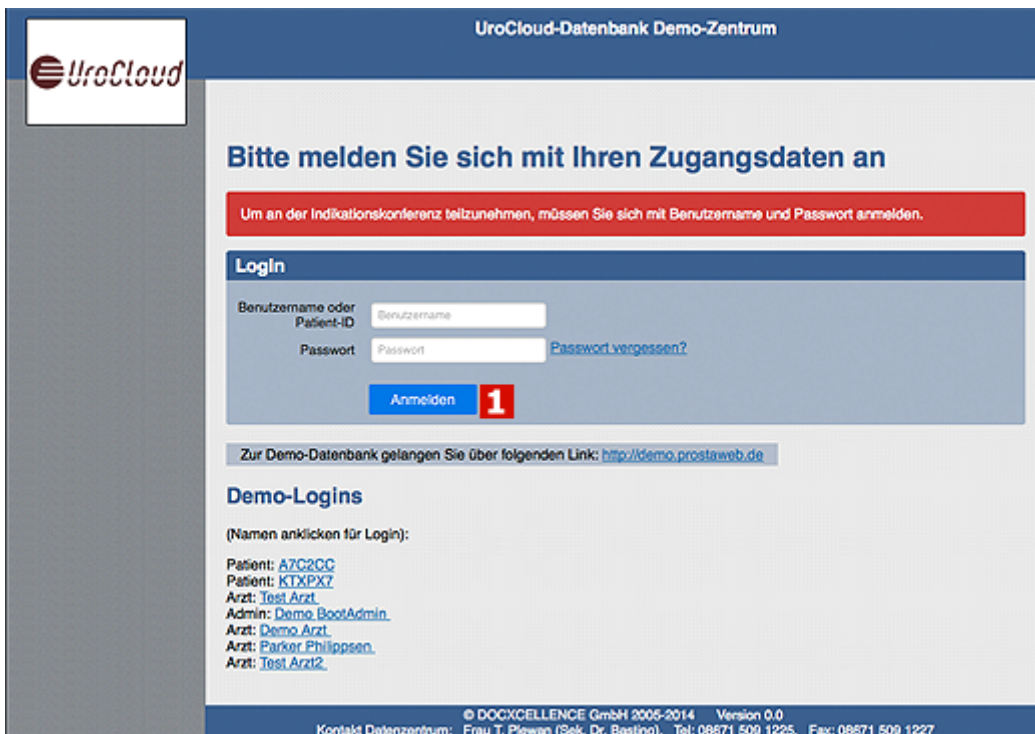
UroCloud

UroCloud-Datenbank Demo-Zentrum

Bitte melden Sie sich mit Ihren Zugangsdaten an

Um an der Indikationskonferenz teilzunehmen, müssen Sie sich mit Benutzername und Passwort anmelden.

Login

Benutzername oder Patient-ID Benutzername

Passwort Passwort Passwort vergessen?

Anmelden 1

Zur Demo-Datenbank gelangen Sie über folgenden Link: http://demo.prostaweb.de

Demo-Logins

(Namen anklicken für Login):

Patient: A7C2CC
Patient: KTXPX7
Arzt: Test Arzt
Admin: Demo BootAdmin
Arzt: Demo Arzt
Arzt: Parker Philippsen
Arzt: Test Arzt2

© DOCXCELLENCE GmbH 2005-2014 Version 0.0
Kontakt Datenzentrum: Frau T. Plewan (Sek. Dr. Basting), Tel: 08671 509 1225, Fax: 08671 509 1227